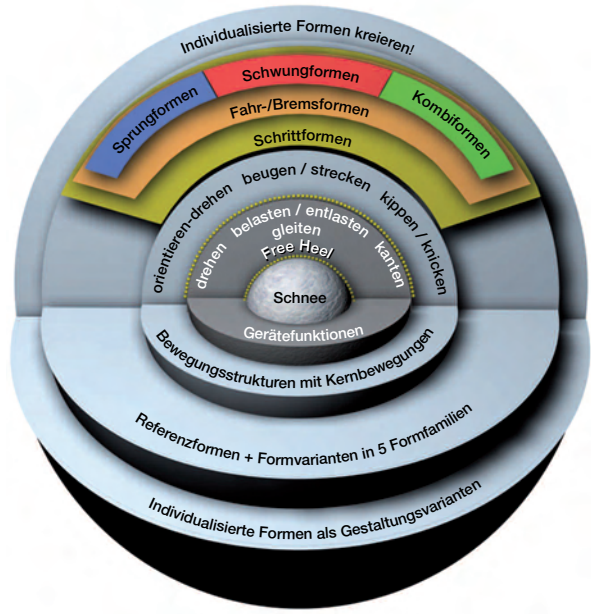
Individualisierte Formen kreieren!

Sprungformen

Schwungformen

Kombiformen

Fahr-/Bremsformen

Schrittformen

orientieren-drehen

beugen / strecken

kippen / knicken

drehen

belasten / entlasten

gleiten

kanten

Free Heel

Schnee

Gerätefunktionen

Bewegungsstrukturen mit Kernbewegungen

Referenzformen + Formvarianten in 5 Formfamilien

Individualisierte Formen als Gestaltungsvarianten